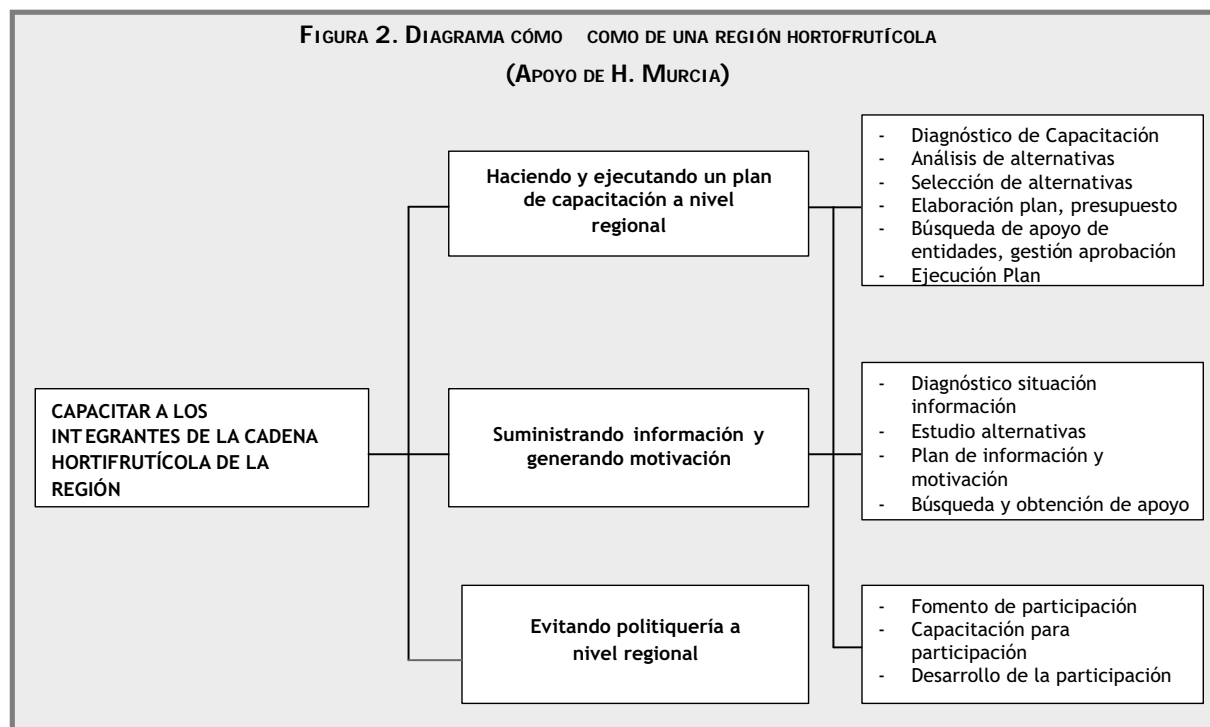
FIGURA 2. DIAGRAMA CÓMO COMO DE UNA REGIÓN HORTOFRUTÍCOLA

(APOYO DE H. MURCIA)

CAPACITAR A LOS INTEGRANTES DE LA CADENA HORTIFRUTÍCOLA DE LA REGIÓN

Haciendo y ejecutando un plan de capacitación a nivel regional

- Diagnóstico de Capacitación
- Análisis de alternativas
- Selección de alternativas
- Elaboración plan, presupuesto
- Búsqueda de apoyo de entidades, gestión aprobación
- Ejecución Plan

Suministrando información y generando motivación

- Diagnóstico situación información
- Estudio alternativas
- Plan de información y motivación
- Búsqueda y obtención de apoyo

Evitando politiquería a nivel regional

- Fomento de participación
- Capacitación para participación
- Desarrollo de la participación